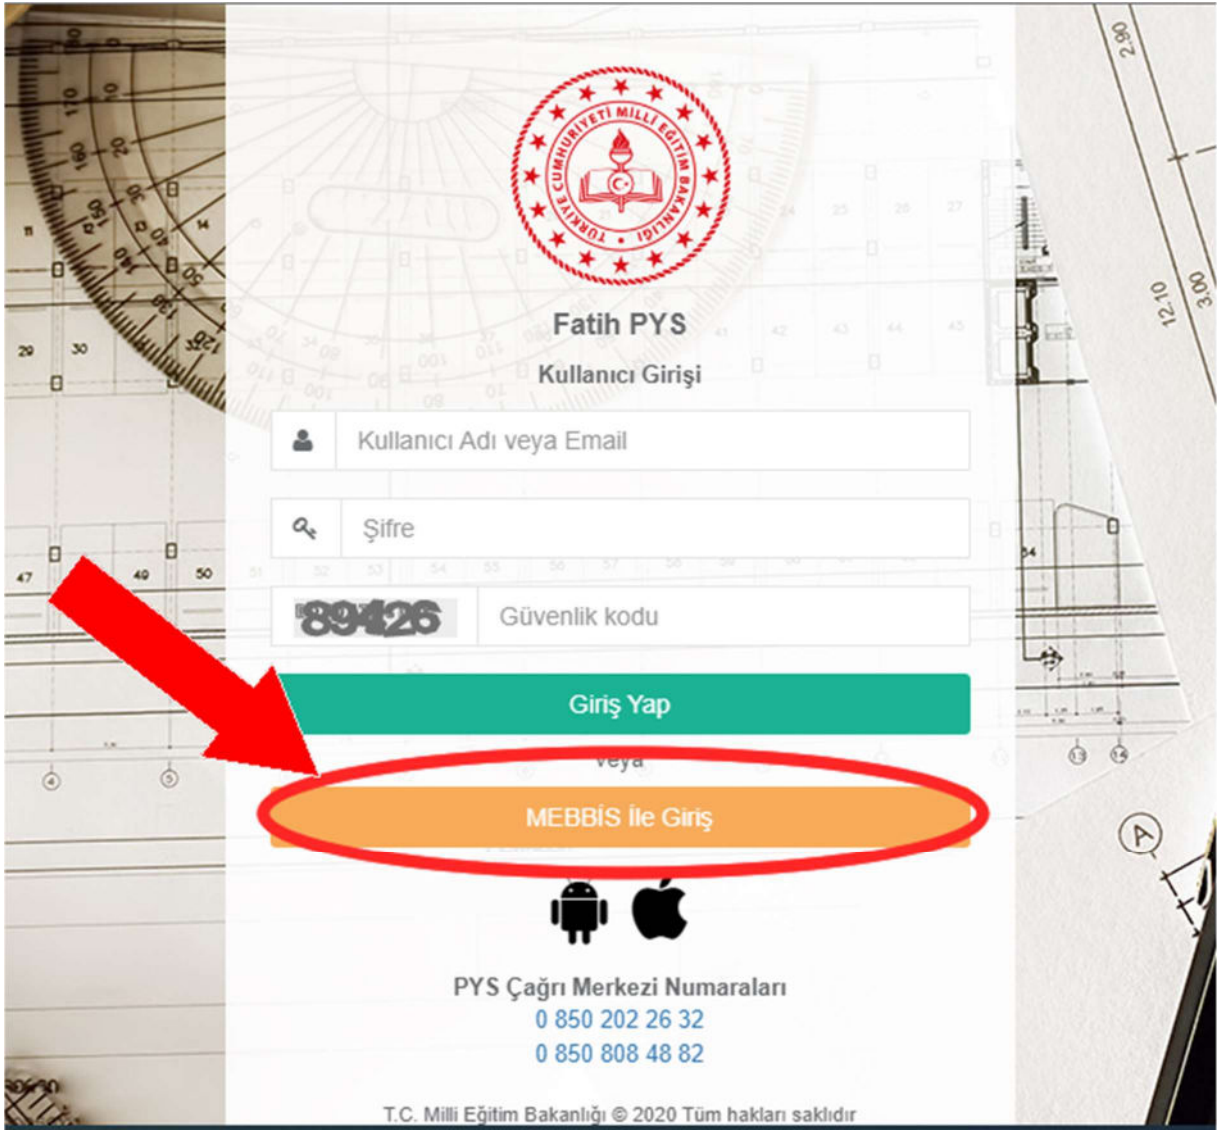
TÜRKİYE CUMHURİYETİ MİLLÎ EĞİTİM BAKANLIĞI

Fatih PYS

Kullanıcı Girişi

Kullanıcı Adı veya Email

Şifre

89426

Güvenlik kodu

Giriş Yap

veya

MEBBİS İle Giriş

PYS Çağrı Merkezi Numaraları
0 850 202 26 32
0 850 808 48 82

T.C. Milli Eğitim Bakanlığı © 2020 Tüm hakları saklıdır